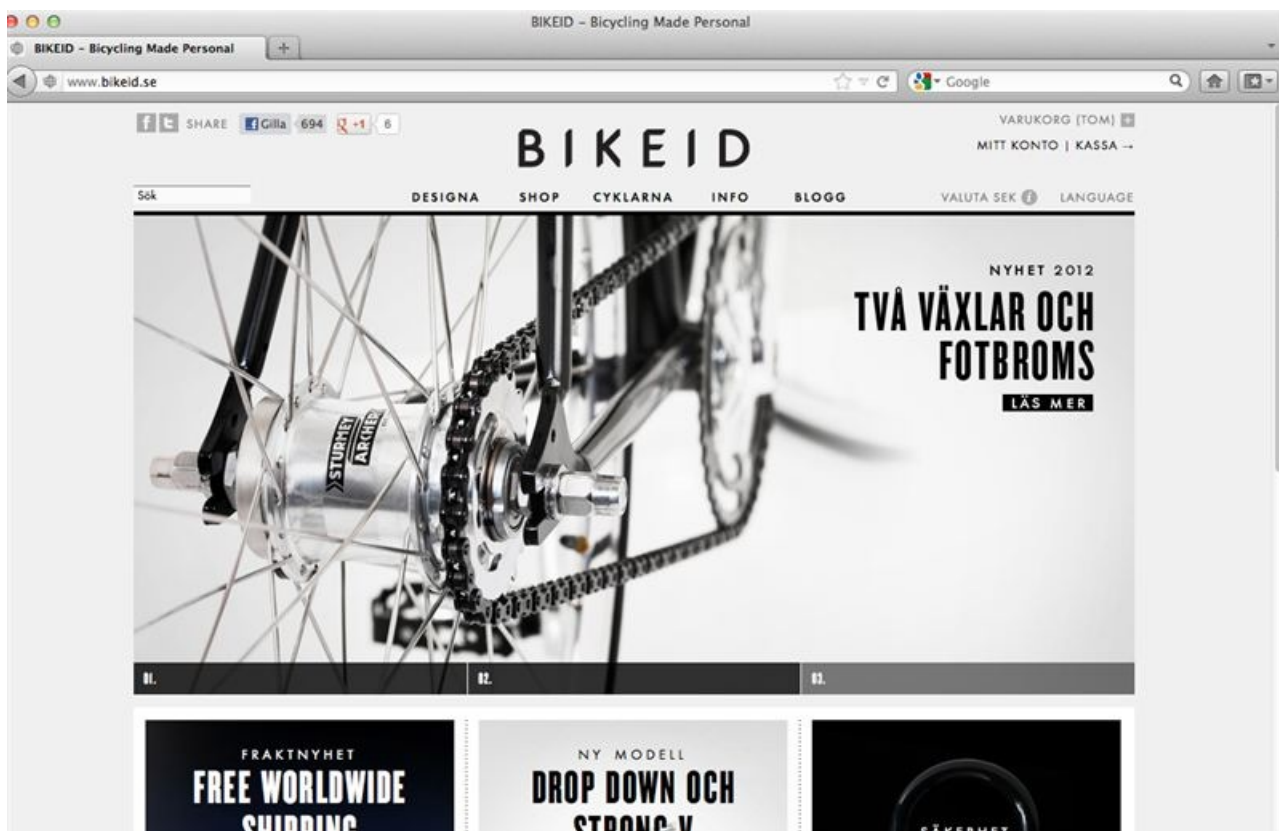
BIKEID – Bicycling Made Personal

BIKEID – Bicycling Made Personal

www.bikeid.se

Google

SHARE Gilla 694 +1 6

BIKEID

VARUKORG (TOM)

MITT KONTO | KASSA →

Sök

DESIGNA SHOP CYKLARNA INFO BLOGG

VALUTA SEK LANGUAGE

NYHET 2012

TVÅ VÄXLAR OCH FOTBROMS

LÄS MER

STURMEY ARCHER

01. 02. 03.

FRAKTNYHET

FREE WORLDWIDE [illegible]

NY MODELL

DROP DOWN OCH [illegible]

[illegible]